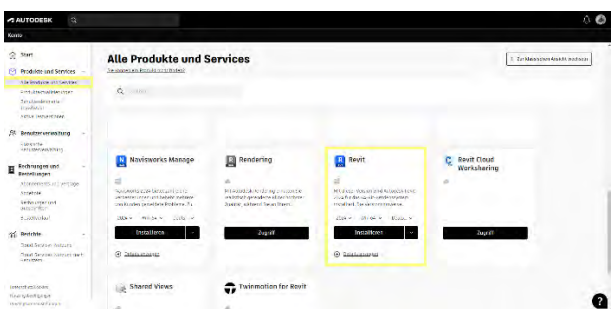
AUTODESK

Konto

Start

Produkte und Services

Alle Produkte und Services

Benutzerverwaltung

Rechnungen und Bestellungen

Berichte

Alle Produkte und Services

Zur klassischen Ansicht wechseln

Navisworks Manage

Rendering

Revit

Revit Cloud Worksharing

Installieren

Zugriff

Installieren

Zugriff

Shared Views

Twinmotion for Revit